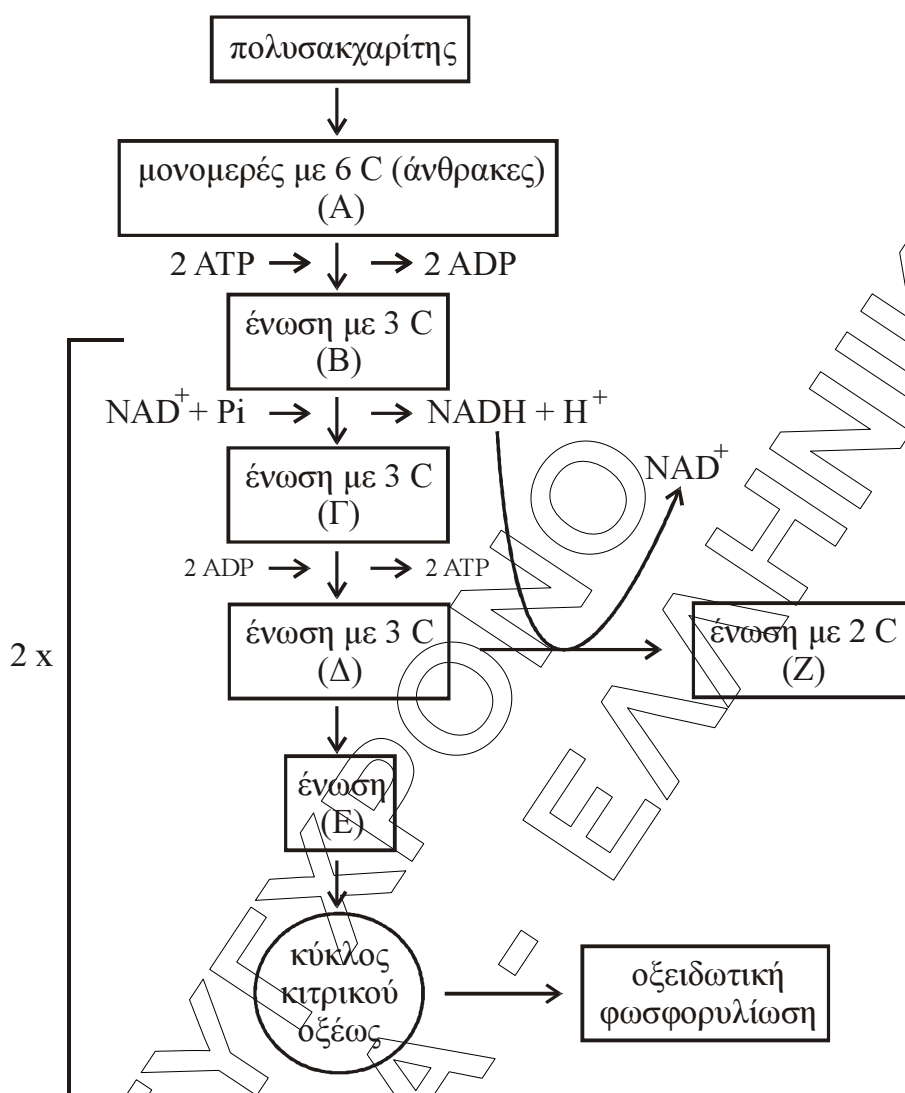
πολυσακχαρίτης

μονομερές με 6 C (άνθρακες) (A)

2 ATP → → 2 ADP

ένωση με 3 C (B)

$NAD^+$ + Pi → → NADH + $H^+$

ένωση με 3 C (Γ)

$NAD^+$

2 ADP → → 2 ATP

2 x

ένωση με 3 C (Δ)

ένωση με 2 C (Z)

ένωση (E)

κύκλος κιτρικού οξέως

οξειδωτική φωσφορυλίωση

ΣΥΓΧΡΟΝΟ - ΕΛΛΗΝΙΚΑ